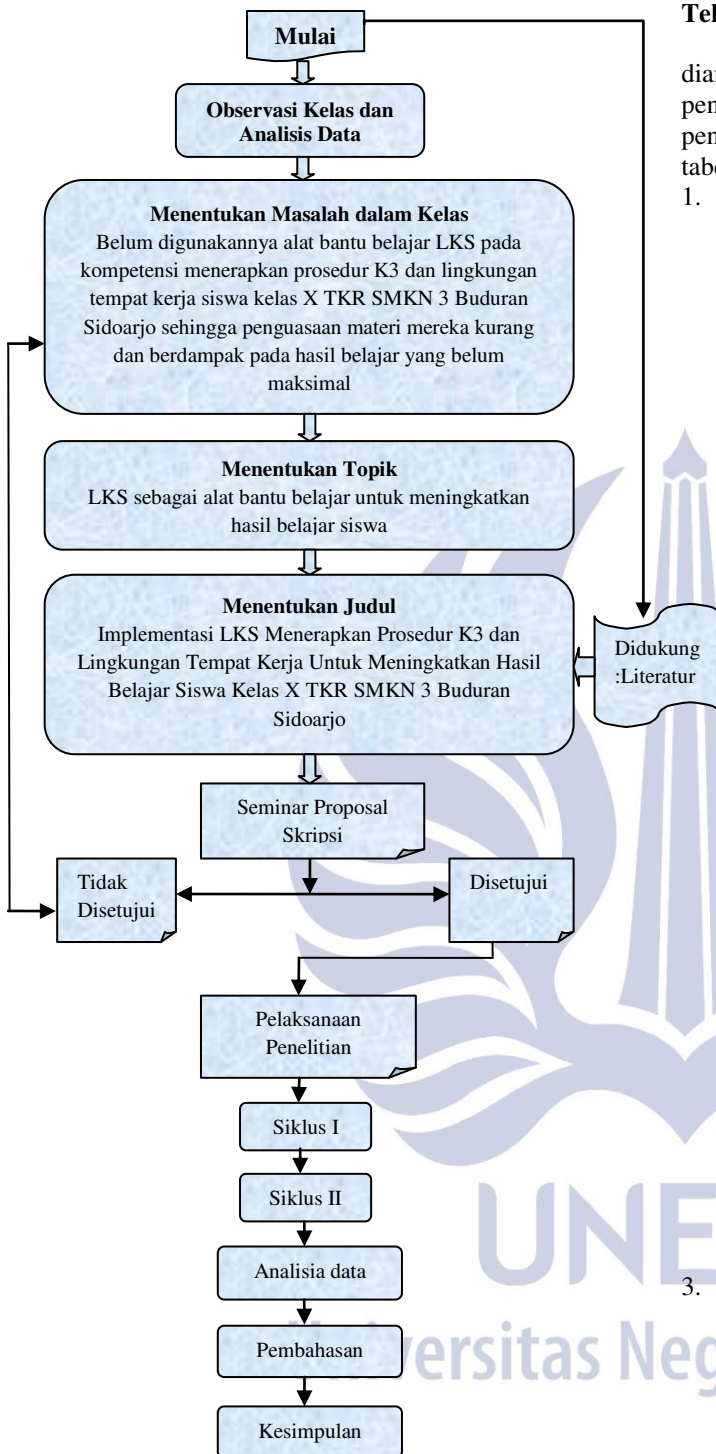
Mulai

Observasi Kelas dan Analisis Data

Menentukan Masalah dalam Kelas
Belum digunakannya alat bantu belajar LKS pada kompetensi menerapkan prosedur K3 dan lingkungan tempat kerja siswa kelas X TKR SMKN 3 Buduran Sidoarjo sehingga penguasaan materi mereka kurang dan berdampak pada hasil belajar yang belum maksimal

Menentukan Topik
LKS sebagai alat bantu belajar untuk meningkatkan hasil belajar siswa

Menentukan Judul
Implementasi LKS Menerapkan Prosedur K3 dan Lingkungan Tempat Kerja Untuk Meningkatkan Hasil Belajar Siswa Kelas X TKR SMKN 3 Buduran Sidoarjo

Didukung :Literatur

Seminar Proposal Skripsi

Tidak Disetujui

Disetujui

Pelaksanaan Penelitian

Siklus I

Siklus II

Analisia data

Pembahasan

Kesimpulan

Tel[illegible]

dia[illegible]
pen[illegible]
pen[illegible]
tab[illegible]
1.

3.

UNE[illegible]
Universitas Neg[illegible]